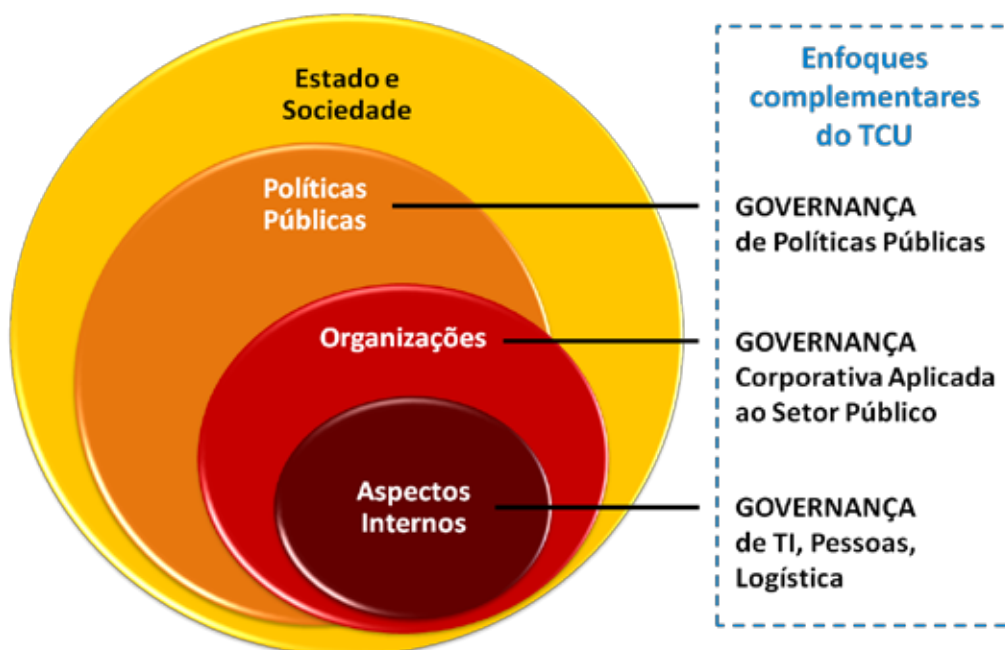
Estado e Sociedade

Políticas Públicas

Organizações

Aspectos Internos

Enfoques complementares do TCU

GOVERNANÇA de Políticas Públicas

GOVERNANÇA Corporativa Aplicada ao Setor Público

GOVERNANÇA de TI, Pessoas, Logística